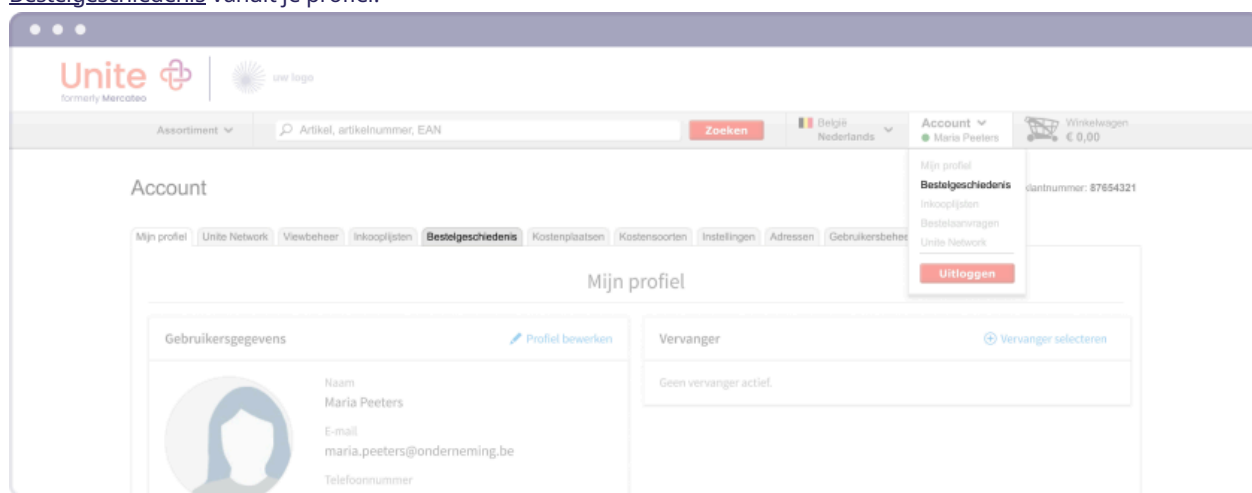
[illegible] vanuit je profiel.

Unite
formerly Mercateo
uw logo

Assortiment
Artikel, artikelnummer, EAN
Zoeken
België
Nederlands
Account
Maria Peeters
Winkelwagen
€ 0,00

Mijn profiel
Bestelgeschiedenis
Inkooplijsten
Bestelaanvragen
Unite Network
Uitloggen

Account
klantnummer: 87654321

Mijn profiel | Unite Network | Viewbeheer | Inkooplijsten | Bestelgeschiedenis | Kostenplaatsen | Kostensoorten | Instellingen | Adressen | Gebruikersbeheer

Mijn profiel

Gebruikersgegevens
Profiel bewerken
Naam
Maria Peeters
E-mail
maria.peeters@onderneming.be
Telefoonnummer

Vervanger
Vervanger selecteren
Geen vervanger actief.